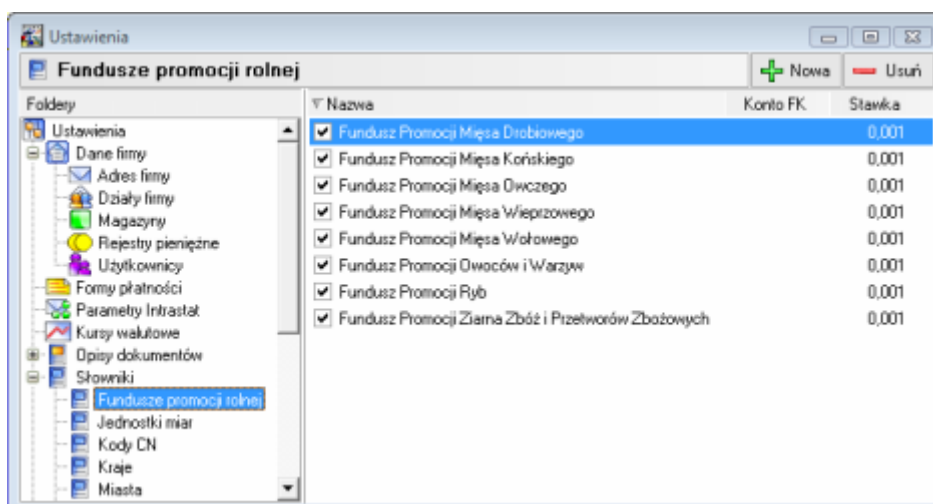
Ustawienia

Fundusze promocji rolnej

Nowa

Usuń

Foldery

Ustawienia
Dane firmy
Adres firmy
Działy firmy
Magazyny
Rejestry pieniężne
Użytkownicy
Formy płatności
Parametry Intrastat
Kursy walutowe
Opisy dokumentów
Słowniki
Fundusze promocji rolnej
Jednostki miar
Kody CN
Kraje
Miasta

| Nazwa | Konto FK | Stawka |
|---|---|---|
| Fundusz Promocji Mięsa Drobiowego | | 0,001 |
| Fundusz Promocji Mięsa Końskiego | | 0,001 |
| Fundusz Promocji Mięsa Owczego | | 0,001 |
| Fundusz Promocji Mięsa Wieprzowego | | 0,001 |
| Fundusz Promocji Mięsa Wołowego | | 0,001 |
| Fundusz Promocji Owoców i Warzyw | | 0,001 |
| Fundusz Promocji Ryb | | 0,001 |
| Fundusz Promocji Ziarna Zbóż i Przetworów Zbożowych | | 0,001 |